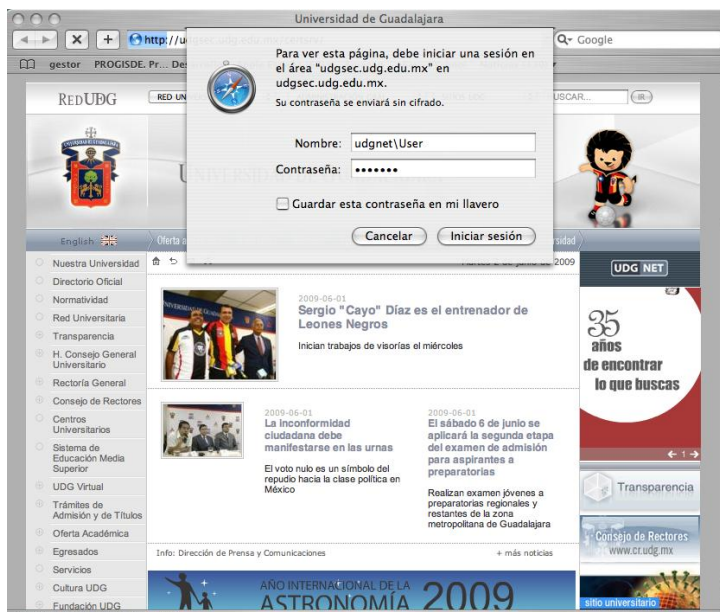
Universidad de Guadalajara

http://ud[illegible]

Q- Google

gestor PROGISDE. Pr... De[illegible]

REDUDG

RED UN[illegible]

USCAR...

Para ver esta página, debe iniciar una sesión en el área "udgsec.udg.edu.mx" en udgsec.udg.edu.mx.

Su contraseña se enviará sin cifrado.

Nombre: udgnet\User

Contraseña: •••••••

Guardar esta contraseña en mi llavero

Cancelar

Iniciar sesión

English

Oferta a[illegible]

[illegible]rsidad

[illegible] de junio de 2009

Nuestra Universidad

Directorio Oficial

Normatividad

Red Universitaria

Transparencia

H. Consejo General Universitario

Rectoría General

Consejo de Rectores

Centros Universitarios

Sistema de Educación Media Superior

UDG Virtual

Trámites de Admisión y de Títulos

Oferta Académica

Egresados

Servicios

Cultura UDG

Fundación UDG

2009-06-01

Sergio "Cayo" Díaz es el entrenador de Leones Negros

Inician trabajos de visorías el miércoles

2009-06-01

La inconformidad ciudadana debe manifestarse en las urnas

El voto nulo es un símbolo del repudio hacia la clase política en México

2009-06-01

El sábado 6 de junio se aplicará la segunda etapa del examen de admisión para aspirantes a preparatorias

Realizan examen jóvenes a preparatorias regionales y restantes de la zona metropolitana de Guadalajara

Info: Dirección de Prensa y Comunicaciones

+ más noticias

AÑO INTERNACIONAL DE LA ASTRONOMÍA 2009

UDG NET

35 años de encontrar lo que buscas

Transparencia

Consejo de Rectores www.cr.udg.mx

sitio universitario